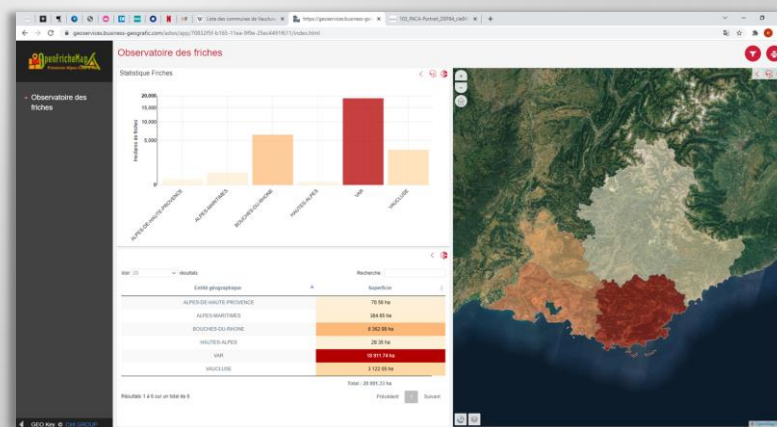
W Liste des communes de Vauclu × https://geoservices.business-ge × 103_PACA-Portrait_DSF84_cadre × +

geoservices.business-geografic.com/adsm/app/70832f5f-b160-11ea-9f9e-25ac44918f11/index.html

OpenFricheMap Provence-Alpes-Côte d'Azur

Observatoire des friches

Observatoire des friches

Statistique Friches

20,000
15,000
10,000
5,000

Hectares de friches

ALPES-DE-HAUTE-PROVENCE
ALPES-MARITIMES
BOUCHES-DU-RHONE
HAUTES-ALPES
VAR
VAUCLUSE

Voir 20 résultats

Recherche :

| Entité géographique | Superficie |
|---|---|
| ALPES-DE-HAUTE-PROVENCE | 76.58 ha |
| ALPES-MARITIMES | 384.65 ha |
| BOUCHES-DU-RHONE | 6 362.00 ha |
| HAUTES-ALPES | 26.35 ha |
| VAR | 18 911.74 ha |
| VAUCLUSE | 3 122.05 ha |

Total : 28 881.33 ha

Résultats 1 à 6 sur un total de 6

Précédent 1 Suivant

GEO Key © Ciril GROUP